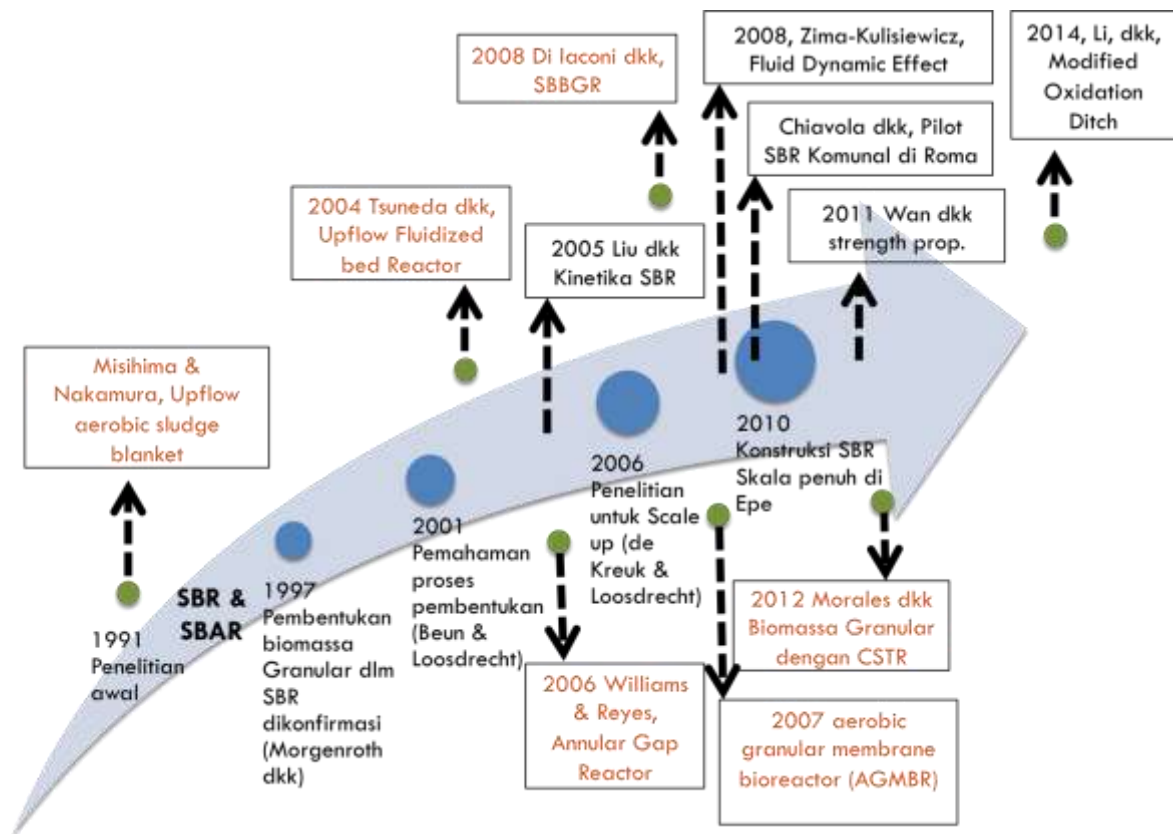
2008 Di Iaconi dkk, SBBGR

2008, Zima-Kulisiewicz, Fluid Dynamic Effect

2014, Li, dkk, Modified Oxidation Ditch

Chiavola dkk, Pilot SBR Komunal di Roma

2004 Tsuneda dkk, Upflow Fluidized bed Reactor

2005 Liu dkk Kinetika SBR

2011 Wan dkk strength prop.

Misihima & Nakamura, Upflow aerobic sludge blanket

2010 Konstruksi SBR Skala penuh di Epe

2006 Penelitian untuk Scale up (de Kreuk & Loosdrecht)

2001 Pemahaman proses pembentukan (Beun & Loosdrecht)

SBR & SBAR

1997 Pembentukan biomassa Granular dlm SBR dikonfirmasi (Morgenroth dkk)

1991 Penelitian awal

2012 Morales dkk Biomassa Granular dengan CSTR

2006 Williams & Reyes, Annular Gap Reactor

2007 aerobic granular membrane bioreactor (AGMBR)